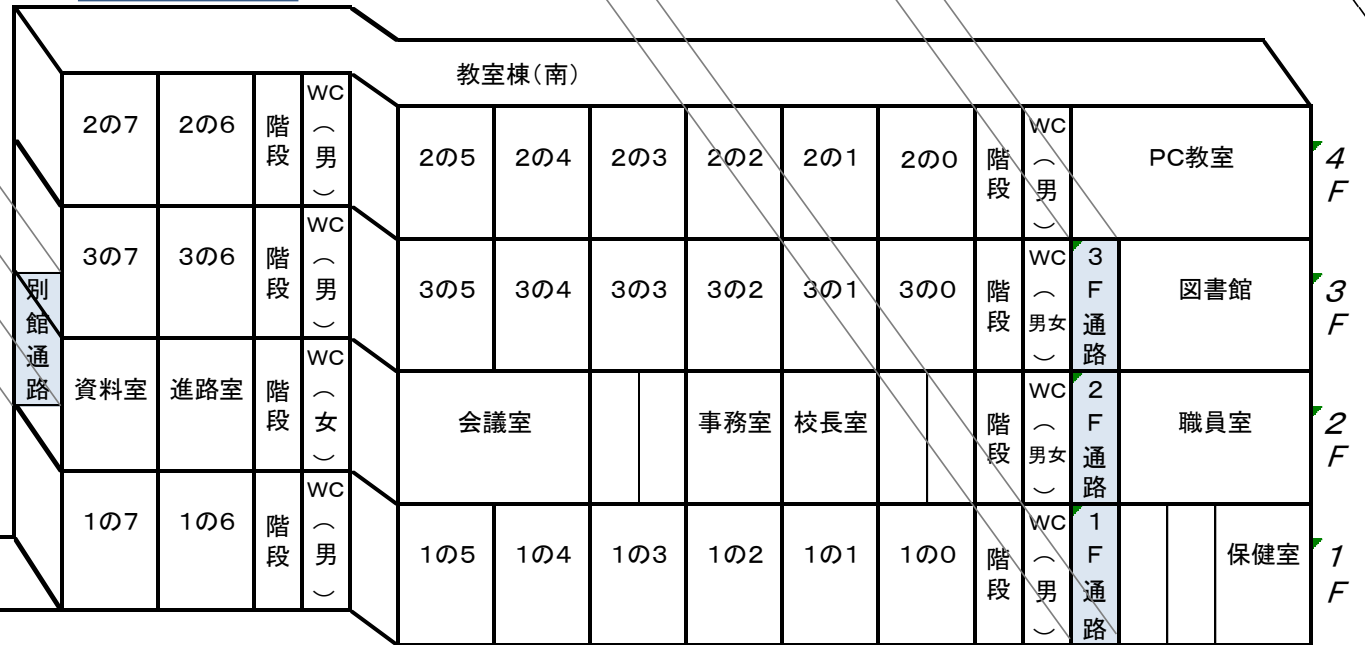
教室棟（南）

別館通路

| 2の7 | 2の6 | 階段 | WC（男） | 2の5 | 2の4 | 2の3 | 2の2 | 2の1 | 2の0 | 階段 | WC（男） | | PC教室 | 4F |
|---|---|---|---|---|---|---|---|---|---|---|---|---|---|---|
| 3の7 | 3の6 | 階段 | WC（男） | 3の5 | 3の4 | 3の3 | 3の2 | 3の1 | 3の0 | 階段 | WC（男女） | 3F通路 | 図書館 | 3F |
| 資料室 | 進路室 | 階段 | WC（女） | 会議室 | | | 事務室 | 校長室 | | 階段 | WC（男女） | 2F通路 | 職員室 | 2F |
| 1の7 | 1の6 | 階段 | WC（男） | 1の5 | 1の4 | 1の3 | 1の2 | 1の1 | 1の0 | 階段 | WC（男） | 1F通路 | 保健室 | 1F |